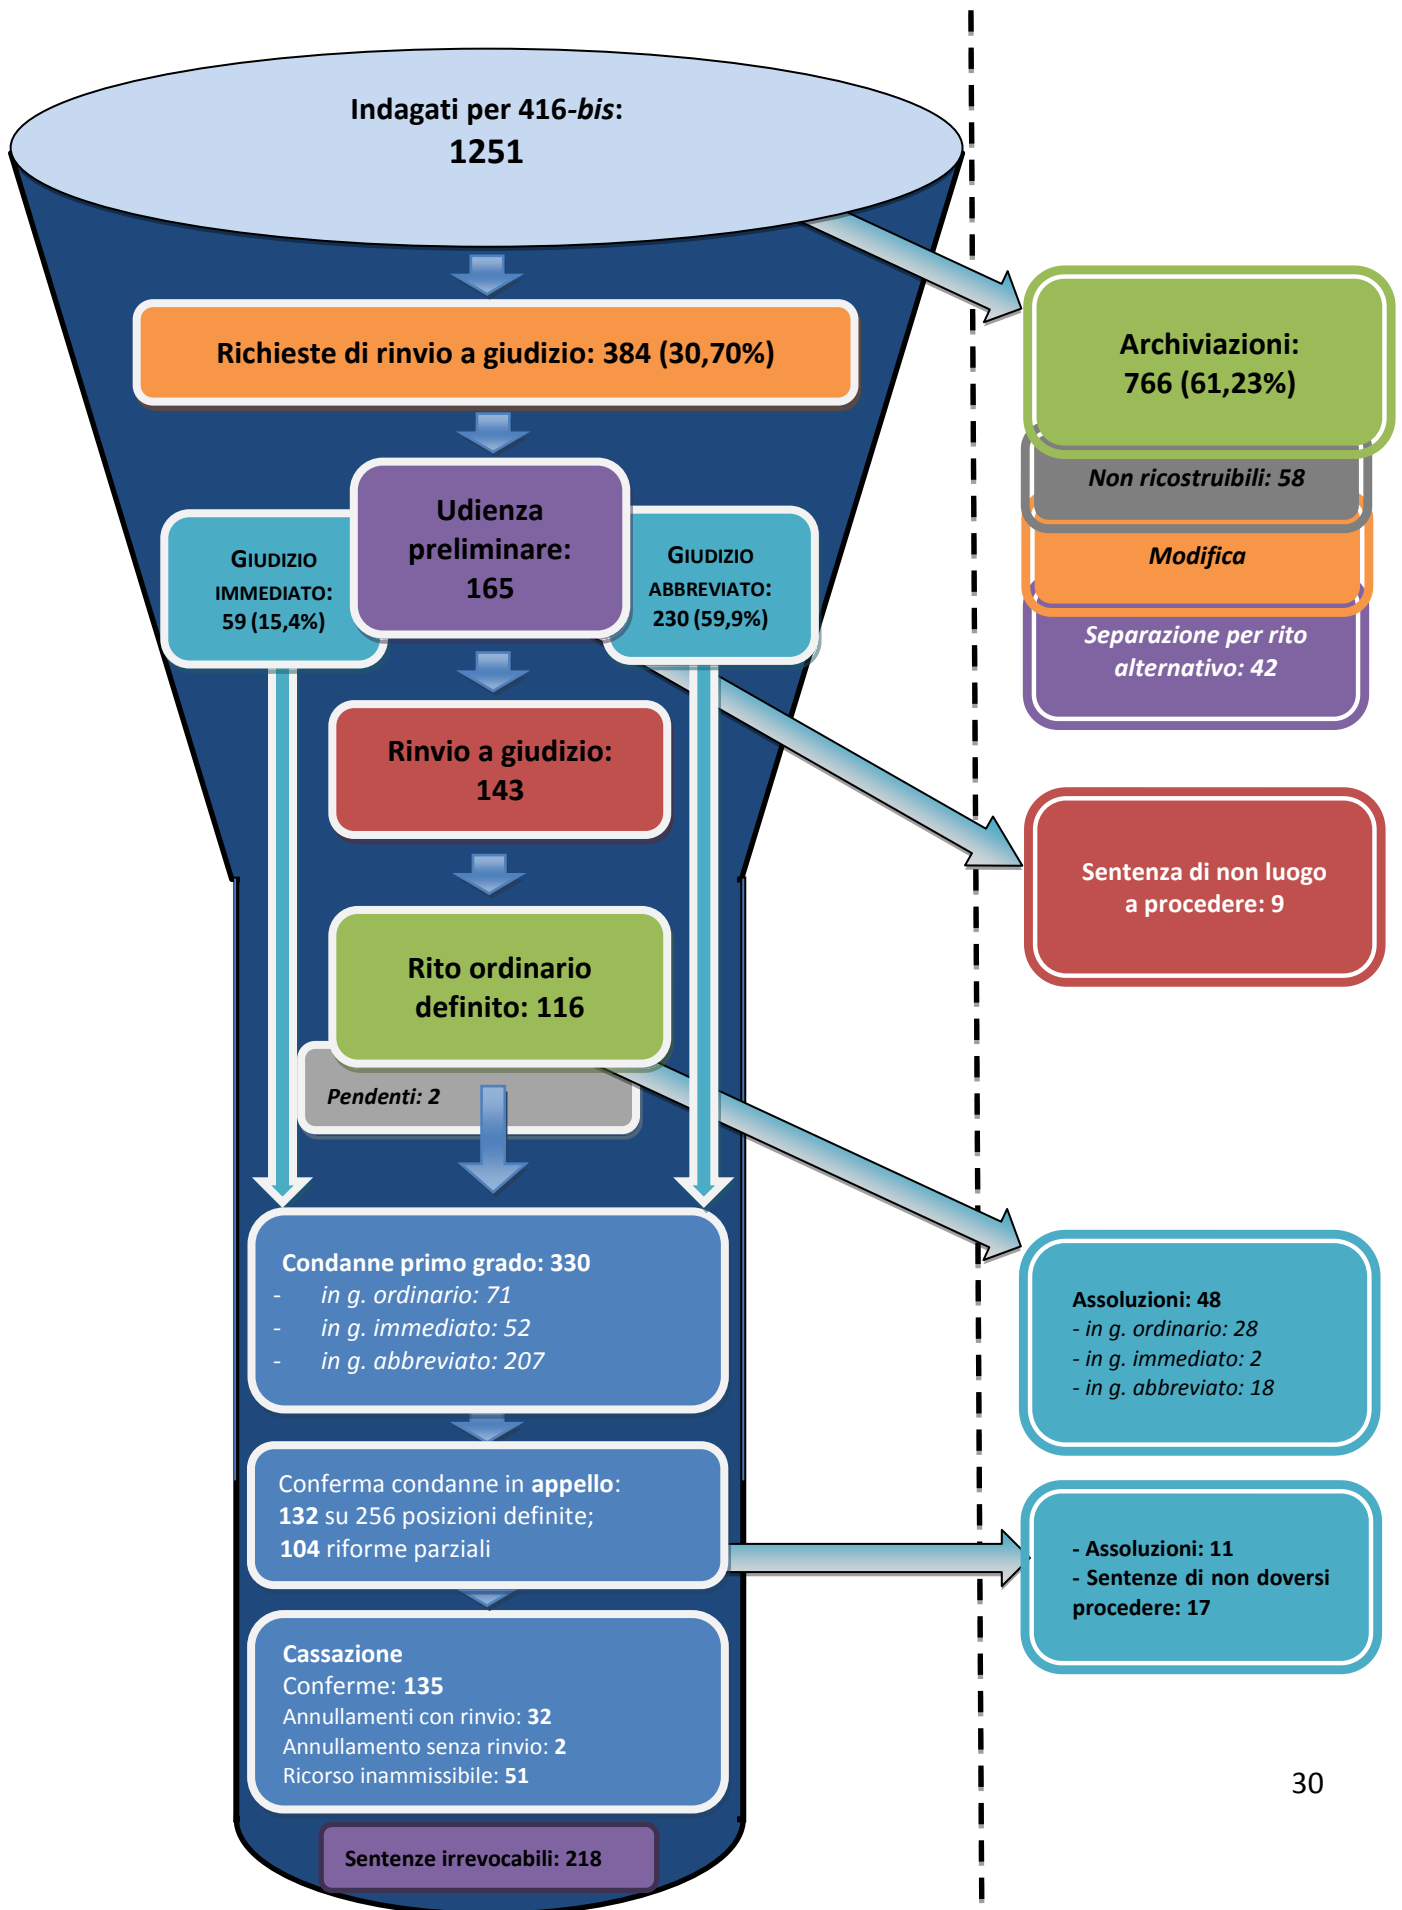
Indagati per 416-*bis*:
1251

Richieste di rinvio a giudizio: 384 (30,70%)

Archiviazioni:
766 (61,23%)

*Non ricostruibili: 58*

*Modifica*

*Separazione per rito alternativo: 42*

GIUDIZIO IMMEDIATO: 59 (15,4%)

Udienza preliminare: 165

GIUDIZIO ABBREVIATO: 230 (59,9%)

Rinvio a giudizio: 143

Sentenza di non luogo a procedere: 9

Rito ordinario definito: 116

*Pendenti: 2*

Condanne primo grado: 330
- *in g. ordinario: 71*
- *in g. immediato: 52*
- *in g. abbreviato: 207*

Assoluzioni: 48
*- in g. ordinario: 28*
*- in g. immediato: 2*
*- in g. abbreviato: 18*

Conferma condanne in **appello**:
**132** su 256 posizioni definite;
**104** riforme parziali

- Assoluzioni: 11
- Sentenze di non doversi procedere: 17

Cassazione
Conferme: **135**
Annullamenti con rinvio: **32**
Annullamento senza rinvio: **2**
Ricorso inammissibile: **51**

30

Sentenze irrevocabili: 218